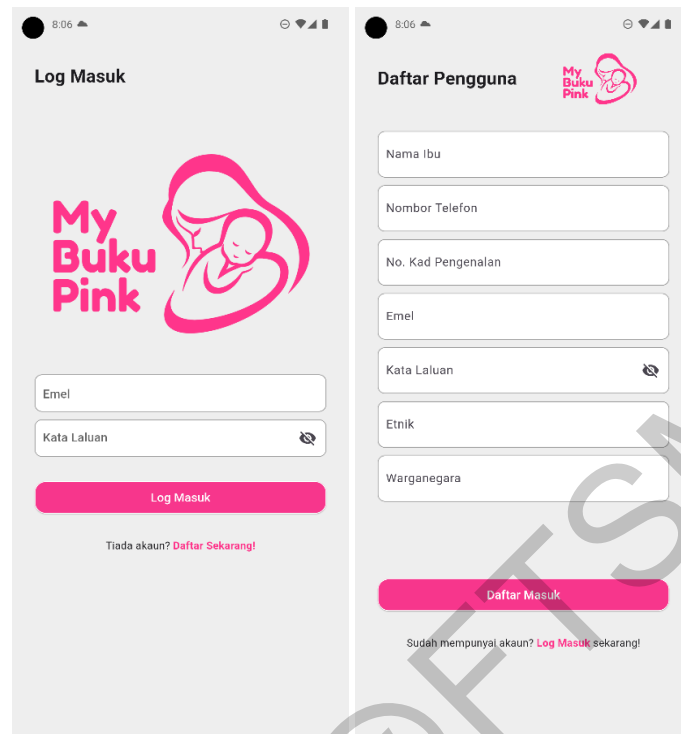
8:06

Log Masuk

My Buku Pink

Emel

Kata Laluan

Log Masuk

Tiada akaun? Daftar Sekarang!

8:06

Daftar Pengguna

My Buku Pink

Nama Ibu

Nombor Telefon

No. Kad Pengenalan

Emel

Kata Laluan

Etnik

Warganegara

Daftar Masuk

Sudah mempunyai akaun? Log Masuk sekarang!

©FTSM